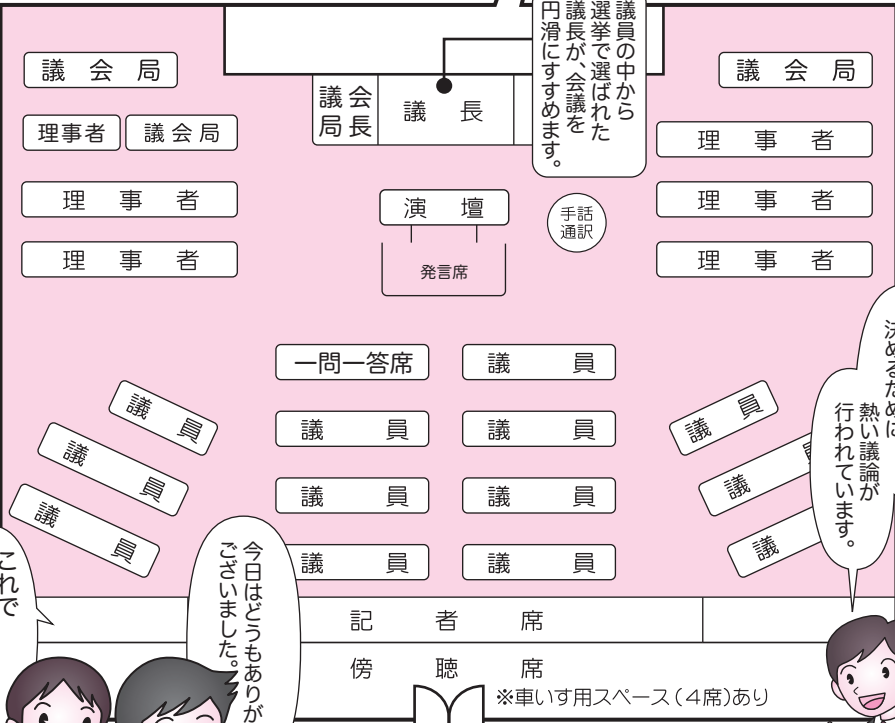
議員の中から選挙で選ばれた議長が、会議を円滑にすすめます。

議会局

議会局長

議長

議会局

理事者

議会局

理事者

理事者

理事者

理事者

理事者

演壇

手話通訳

発言席

一問一答席

議員

議員

議員

議員

議員

議員

議員

議員

議員

議員

議員

議員

議員

議員

議員

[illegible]めるために熱い議論が行われています。

これで

今日はどうもありがございました。

記者席

傍聴席

※車いす用スペース(4席)あり